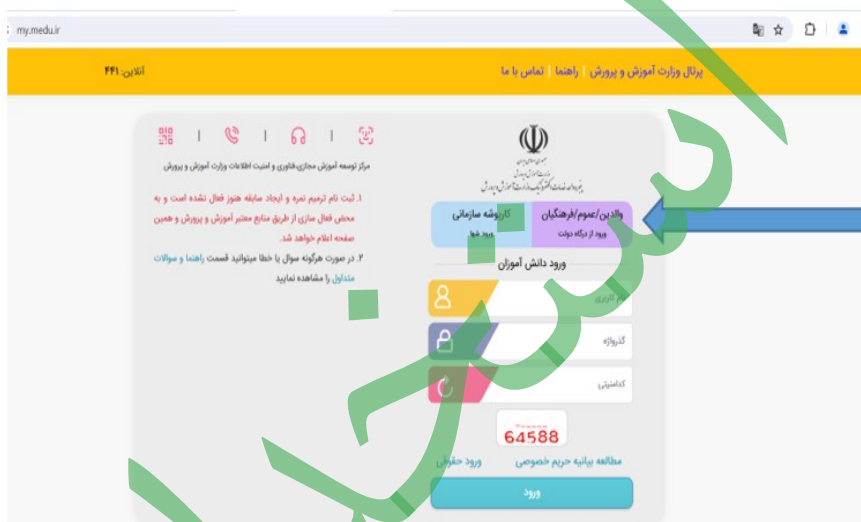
my.medu.ir

پرتال وزارت آموزش و پرورش | راهنما | تماس با ما

آنلاین: ۴۴۱

مرکز توسعه آموزش مجازی،فناوری و امنیت اطلاعات وزارت آموزش و پرورش

۱. ثبت نام ترمیم نمره و ایجاد سابقه هنوز فعال نشده است و به محض فعال سازی از طریق منابع معتبر آموزش و پرورش و همین صفحه اعلام خواهد شد.

۲. در صورت هرگونه سوال یا خطا میتوانید قسمت راهنما و سوالات متداول را مشاهده نمایید

والدین/عموم/فرهنگیان
ورود از درگاه دولت

کارپوشه سازمانی
ورود شغل

ورود دانش آموزان

نام کاربری

گذرواژه

کدامنیتی

64588

مطالعه بیانیه حریم خصوصی

ورود حقوقی

ورود